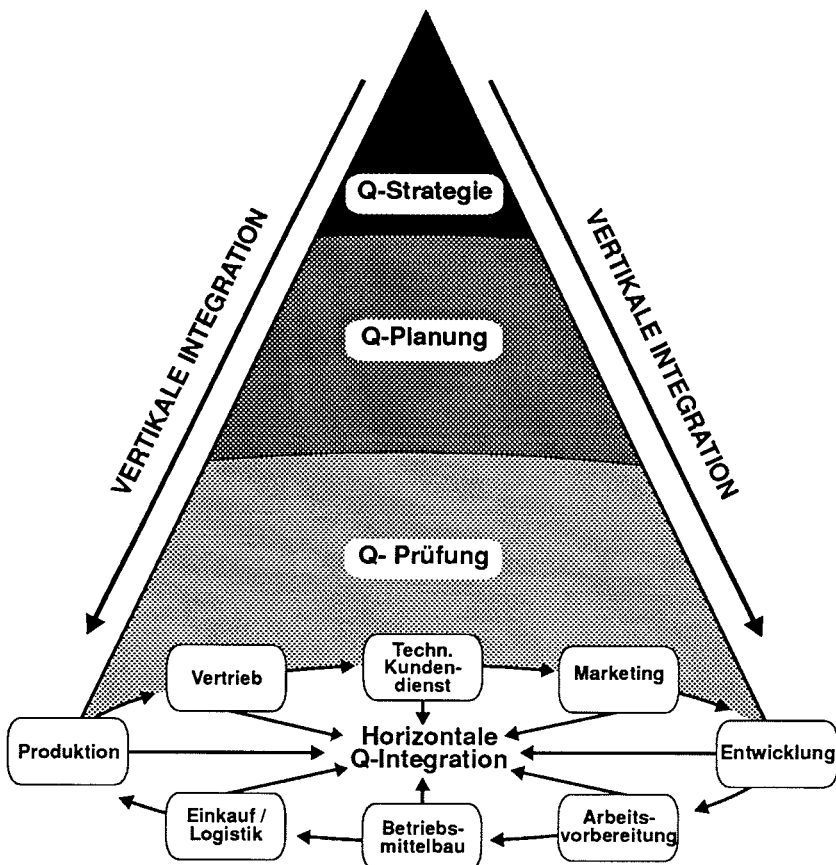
VERTIKALE INTEGRATION

Q-Strategie

Q-Planung

Q- Prüfung

VERTIKALE INTEGRATION

Vertrieb

Techn. Kundendienst

Marketing

Produktion

Horizontale Q-Integration

Entwicklung

Einkauf / Logistik

Betriebsmittelbau

Arbeitsvorbereitung